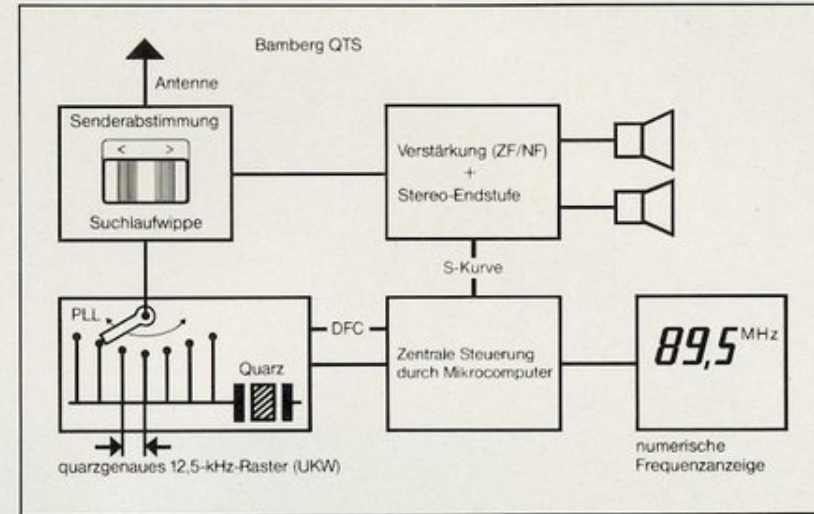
Bamberg QTS

Antenne

Senderabstimmung

< >

Suchlaufwippe

Verstärkung (ZF/NF) + Stereo-Endstufe

S-Kurve

PLL

DFC

Quarz

Zentrale Steuerung durch Mikrocomputer

89,5 MHz

quarzgenaues 12,5-kHz-Raster (UKW)

numerische Frequenzanzeige